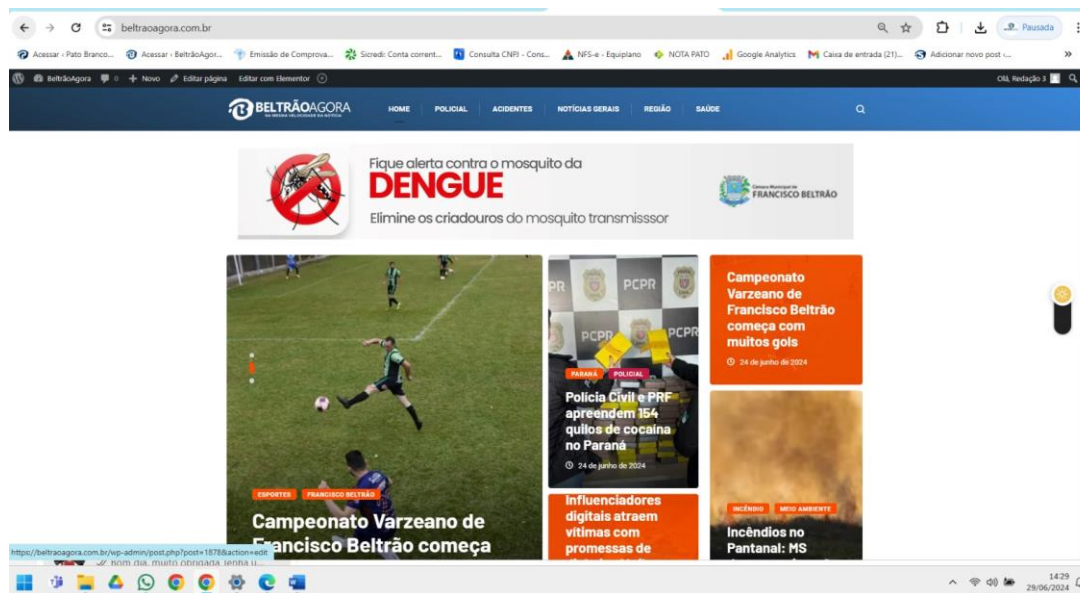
beltraoagora.com.br

Pausada

Acessar ‹ Pato Branco... Acessar ‹ BeltrãoAgor... Emissão de Comprova... Sicredi: Conta corrent... Consulta CNPJ - Cons... NFS-e - Equiplano NOTA PATO Google Analytics Caixa de entrada (21)... Adicionar novo post ‹...

BeltrãoAgora 0 + Novo Editar página Editar com Elementor

Olá, Redação 3

BELTRÃOAGORA

HOME POLICIAL ACIDENTES NOTÍCIAS GERAIS REGIÃO SAÚDE

Fique alerta contra o mosquito da
DENGUE
Elimine os criadouros do mosquito transmisssor

Câmara Municipal de FRANCISCO BELTRÃO

ESPORTES FRANCISCO BELTRÃO

Campeonato Varzeano de Francisco Beltrão começa

PCPR

PARANÁ POLICIAL

Polícia Civil e PRF apreendem 154 quilos de cocaína no Paraná

24 de junho de 2024

Influenciadores digitais atraem vítimas com promessas de

Campeonato Varzeano de Francisco Beltrão começa com muitos gols

24 de junho de 2024

INCÊNDIO MEIO AMBIENTE

Incêndios no Pantanal: MS

https://beltraoagora.com.br/wp-admin/post.php?post=1878&action=edit

bom dia, muito obrigada. Tenha u...

14:29
29/06/2024